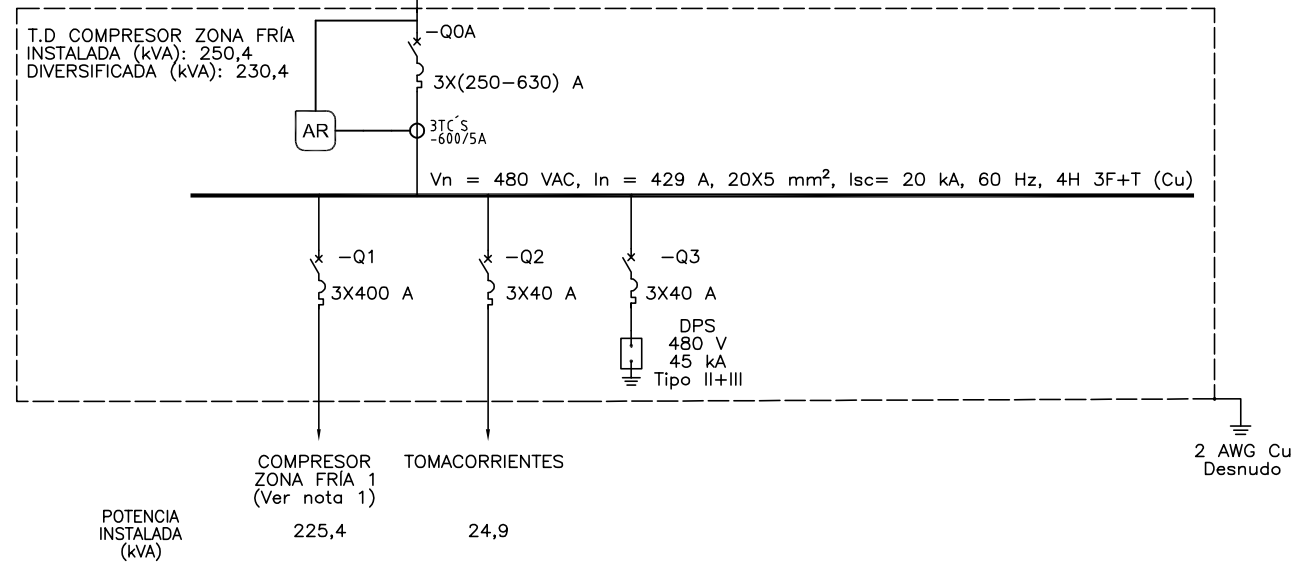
T.D COMPRESOR ZONA FRÍA
INSTALADA (kVA): 250,4
DIVERSIFICADA (kVA): 230,4

-Q0A

3X(250-630) A

AR

3TC´S
-600/5A

Vn = 480 VAC, In = 429 A, 20X5 mm$^2$, Isc= 20 kA, 60 Hz, 4H 3F+T (Cu)

-Q1
3X400 A

-Q2
3X40 A

-Q3
3X40 A

DPS
480 V
45 kA
Tipo II+III

COMPRESOR
ZONA FRÍA 1
(Ver nota 1)

TOMACORRIENTES

2 AWG Cu
Desnudo

POTENCIA
INSTALADA
(kVA)

225,4

24,9